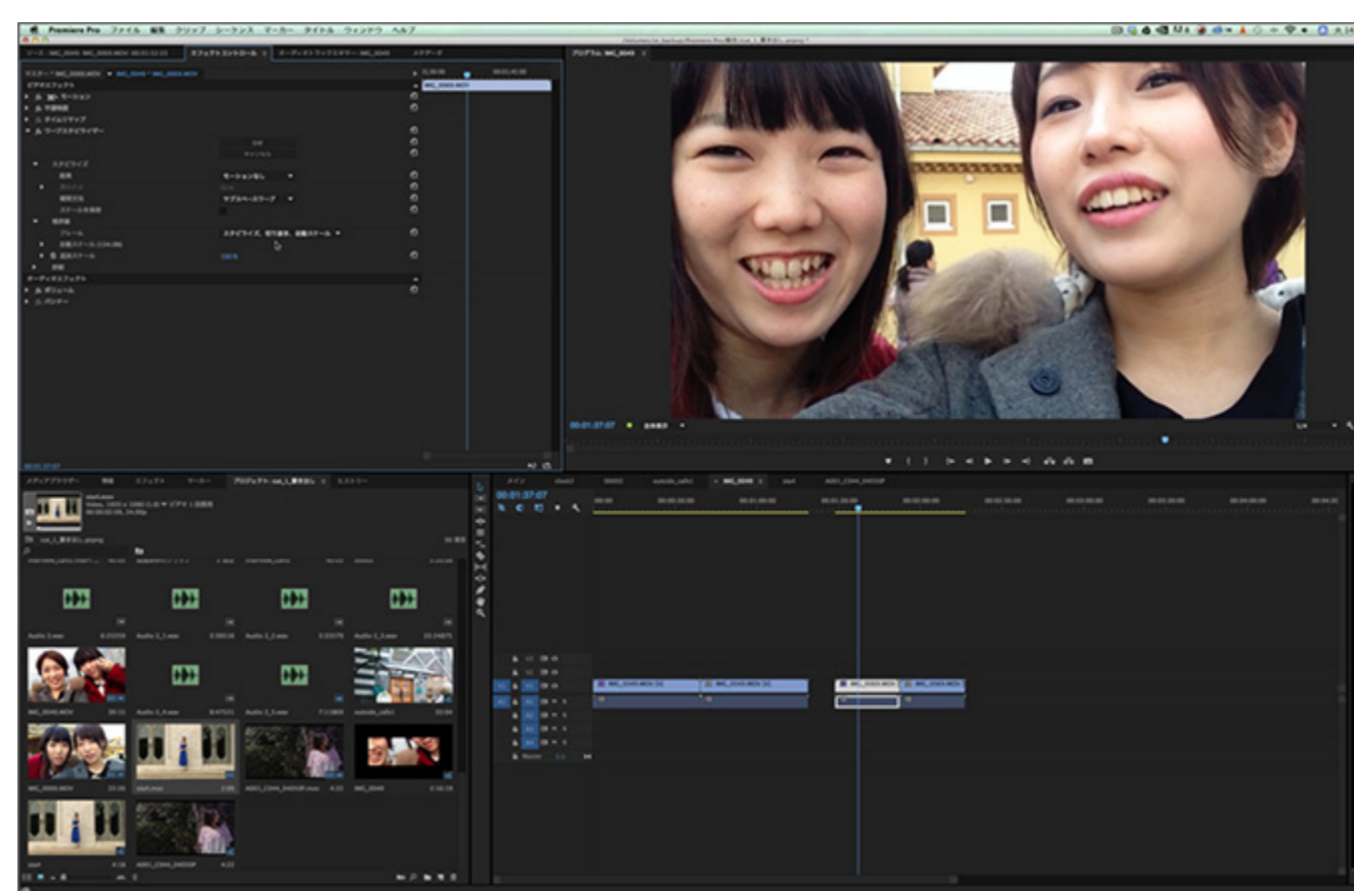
Premiere Pro ファイル 編集 クリップ シーケンス マーカー タイトル ウィンドウ ヘルプ

エフェクトコントロール

オーディオトラックミキサー

メタデータ

プログラム: IMG_0040

ビデオエフェクト

モーション

不透明度

タイムリマップ

ワープスタビライザー

スタビライズ

モーションなし

サブスペースワープ

スタビライズ、切り抜き、自動スケール

オーディオエフェクト

ボリューム

パンナー

00:01:37:07

メディアブラウザー

情報

エフェクト

マーカー

ヒストリー

Audio 3.wav

Audio 2_1.wav

Audio 2_2.wav

Audio 2_3.wav

IMG_0040.MOV

Audio 2_4.wav

Audio 3_3.wav

outside_cafe1

IMG_0069.MOV

start.mov

A001_C044_04050P.mov

IMG_0040

start

A001_C044_04050P

メイン

start2

00:01:37:07

IMG_0040

start

A001_C044_04050P